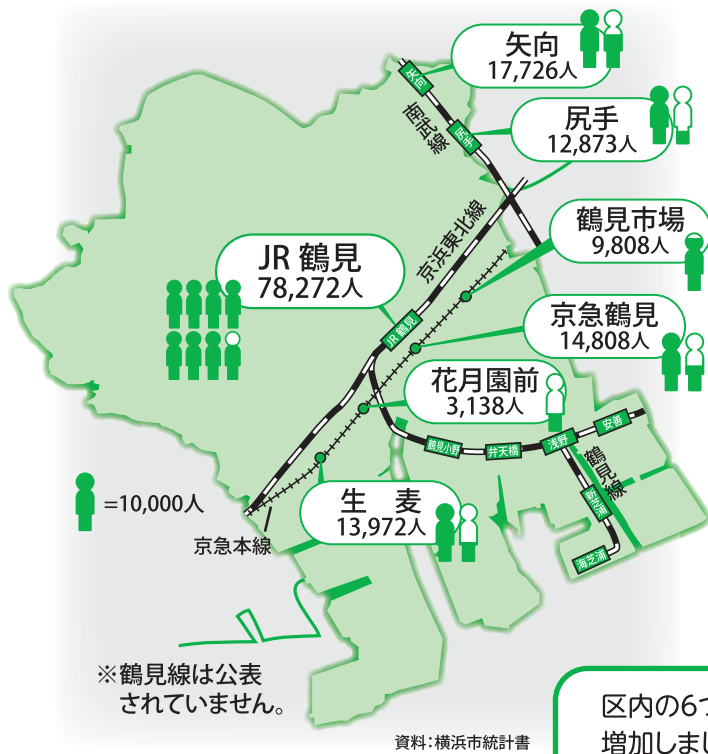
矢向
17,726人

尻手
12,873人

鶴見市場
9,808人

JR 鶴見
78,272人

京急鶴見
14,808人

花月園前
3,138人

生　麦
13,972人

=10,000人

南武線
矢向
尻手
京浜東北線
JR鶴見
京急本線
鶴見小野
弁天橋
浅野
安善
鶴見線
新芝浦
海芝浦

※鶴見線は公表されていません。

区内の6つ
増加しまし

資料：横浜市統計書